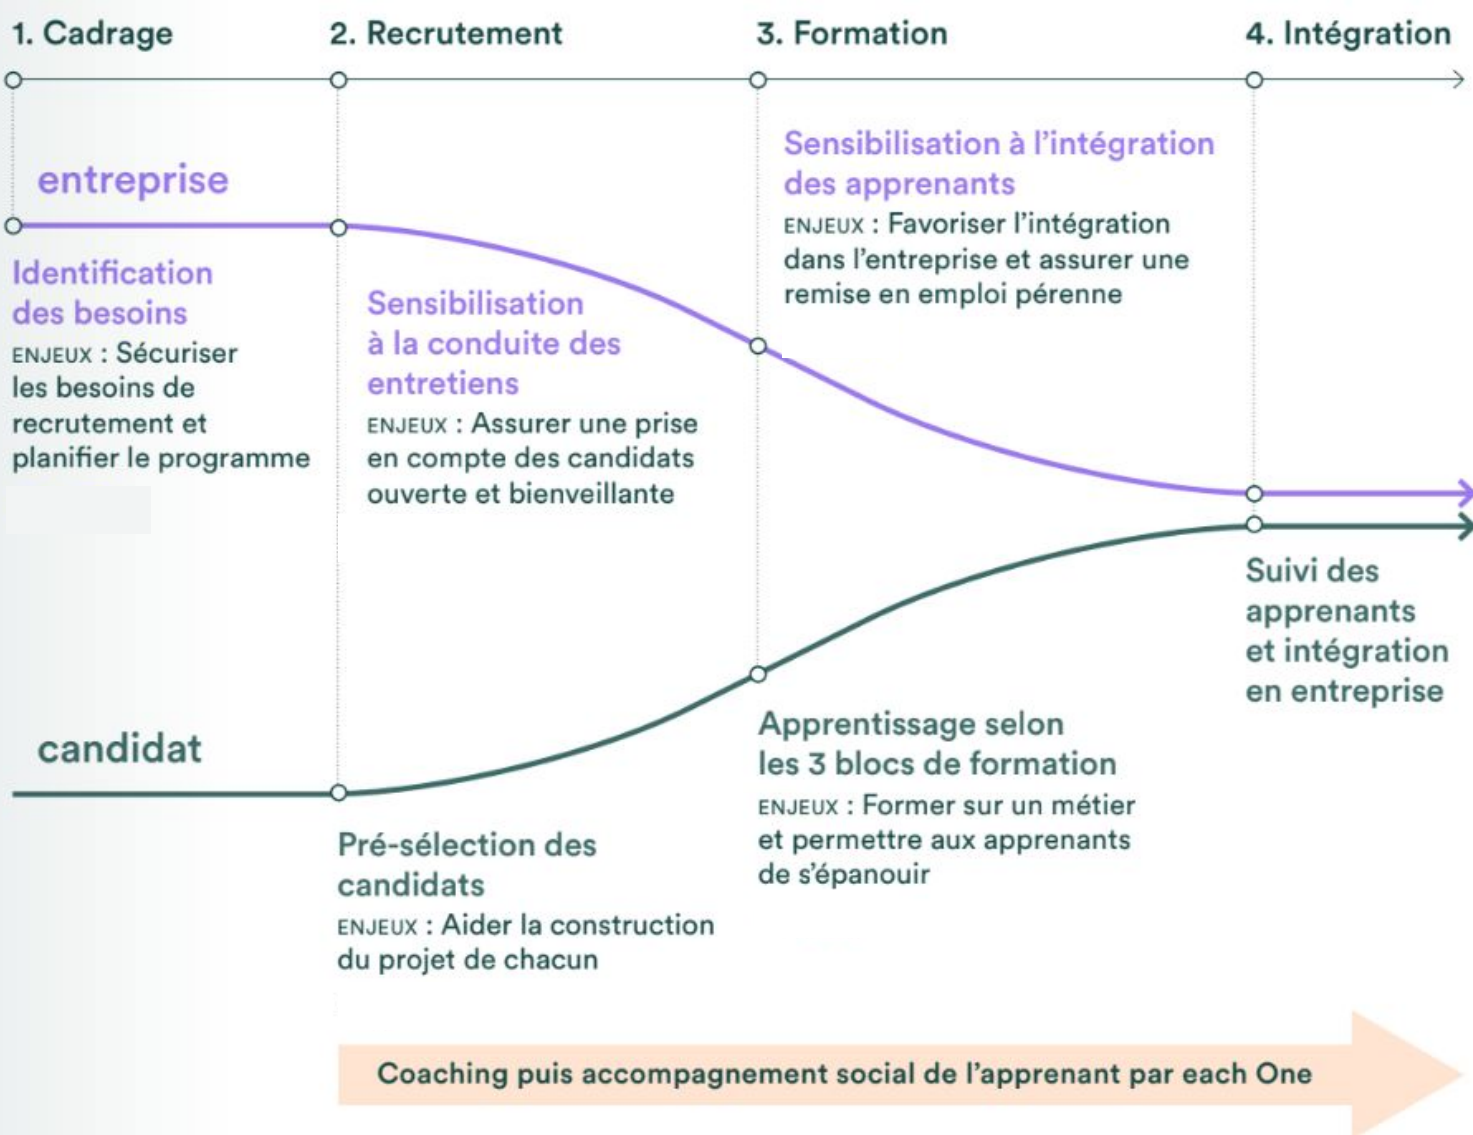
1. Cadrage

2. Recrutement

3. Formation

4. Intégration

entreprise

Identification des besoins

ENJEUX : Sécuriser les besoins de recrutement et planifier le programme

Sensibilisation à la conduite des entretiens

ENJEUX : Assurer une prise en compte des candidats ouverte et bienveillante

Sensibilisation à l'intégration des apprenants

ENJEUX : Favoriser l'intégration dans l'entreprise et assurer une remise en emploi pérenne

candidat

Pré-sélection des candidats

ENJEUX : Aider la construction du projet de chacun

Apprentissage selon les 3 blocs de formation

ENJEUX : Former sur un métier et permettre aux apprenants de s'épanouir

Suivi des apprenants et intégration en entreprise

Coaching puis accompagnement social de l'apprenant par each One